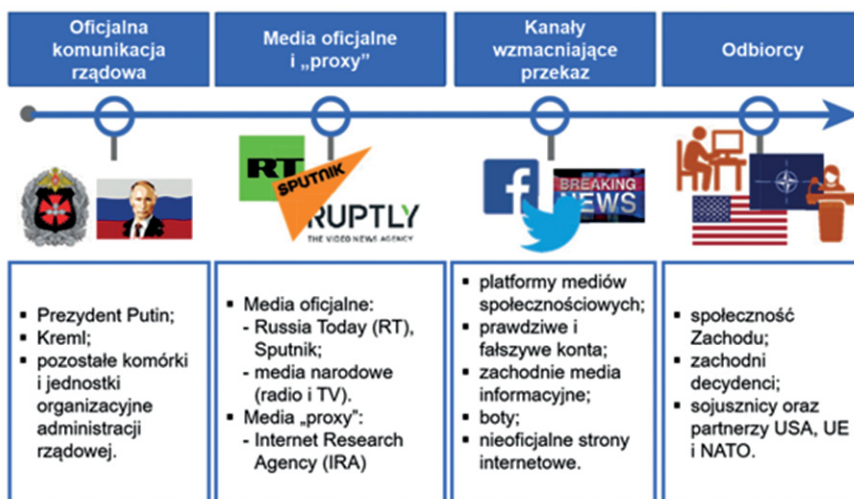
Oficjalna komunikacja rządowa

Media oficjalne i „proxy”

Kanały wzmacniające przekaz

Odbiorcy

RT
SPUTNIK
RUPTLY
THE VIDEO NEWS AGENCY

BREAKING NEWS

- Prezydent Putin;
- Kreml;
- pozostałe komórki i jednostki organizacyjne administracji rządowej.

- Media oficjalne:
  - Russia Today (RT), Sputnik;
  - media narodowe (radio i TV).
- Media „proxy”:
  - Internet Research Agency (IRA)

- platformy mediów społecznościowych;
- prawdziwe i fałszywe konta;
- zachodnie media informacyjne;
- boty;
- nieoficjalne strony internetowe.

- społeczność Zachodu;
- zachodni decydenci;
- sojusznicy oraz partnerzy USA, UE i NATO.